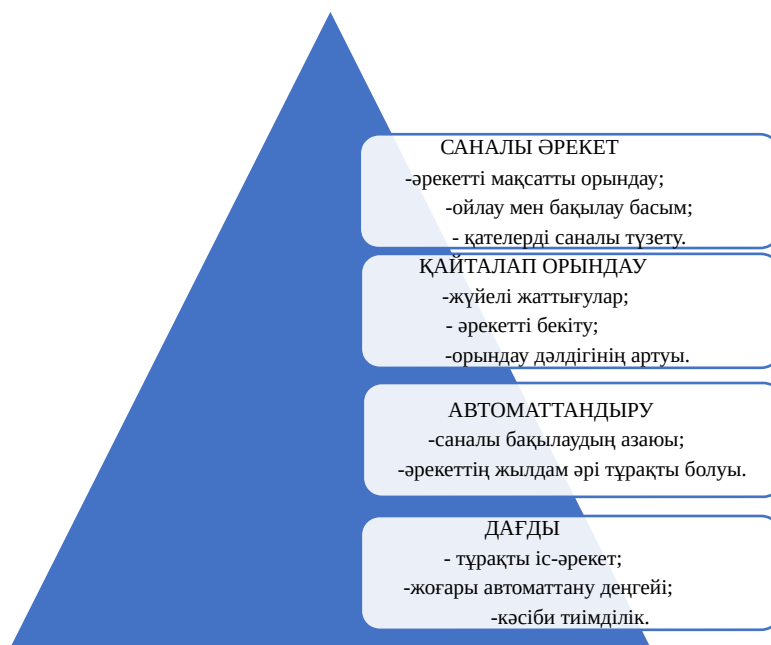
САНАЛЫ ӘРЕКЕТ
-әрекетті мақсатты орындау;
-ойлау мен бақылау басым;
- қателерді саналы түзету.

ҚАЙТАЛАП ОРЫНДАУ
-жүйелі жаттығулар;
- әрекетті бекіту;
-орындау дәлдігінің артуы.

АВТОМАТТАНДЫРУ
-саналы бақылаудың азаюы;
-әрекеттің жылдам әрі тұрақты болуы.

ДАҒДЫ
- тұрақты іс-әрекет;
-жоғары автоматтану деңгейі;
-кәсіби тиімділік.